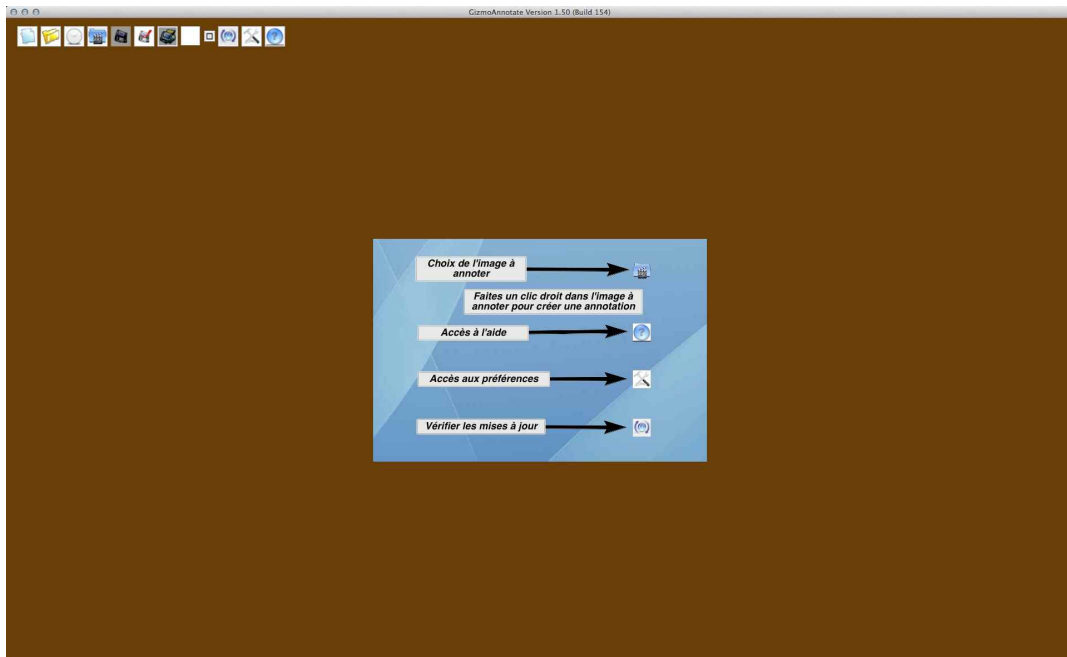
GizmoAnnotate Version 1.50 (Build 154)

Choix de l'image à annoter

Faites un clic droit dans l'image à annoter pour créer une annotation

Accès à l'aide

Accès aux préférences

Vérifier les mises à jour